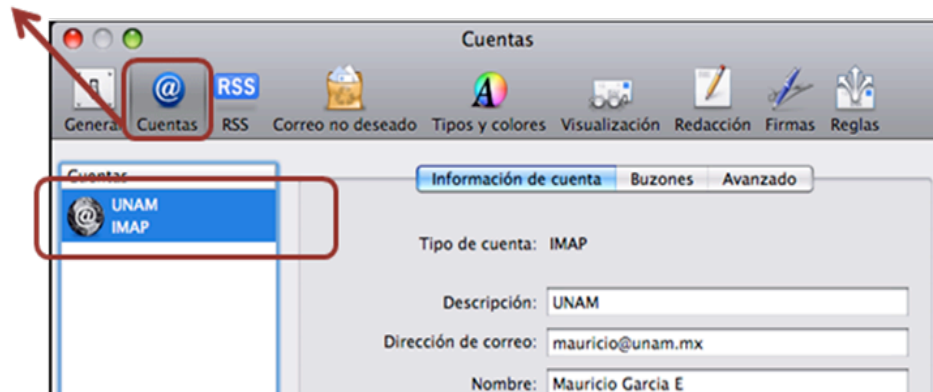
Cuentas

General Cuentas RSS Correo no deseado Tipos y colores Visualización Redacción Firmas Reglas

Cuentas

UNAM
IMAP

Información de cuenta Buzones Avanzado

Tipo de cuenta: IMAP

Descripción: UNAM

Dirección de correo: mauricio@unam.mx

Nombre: Mauricio Garcia E